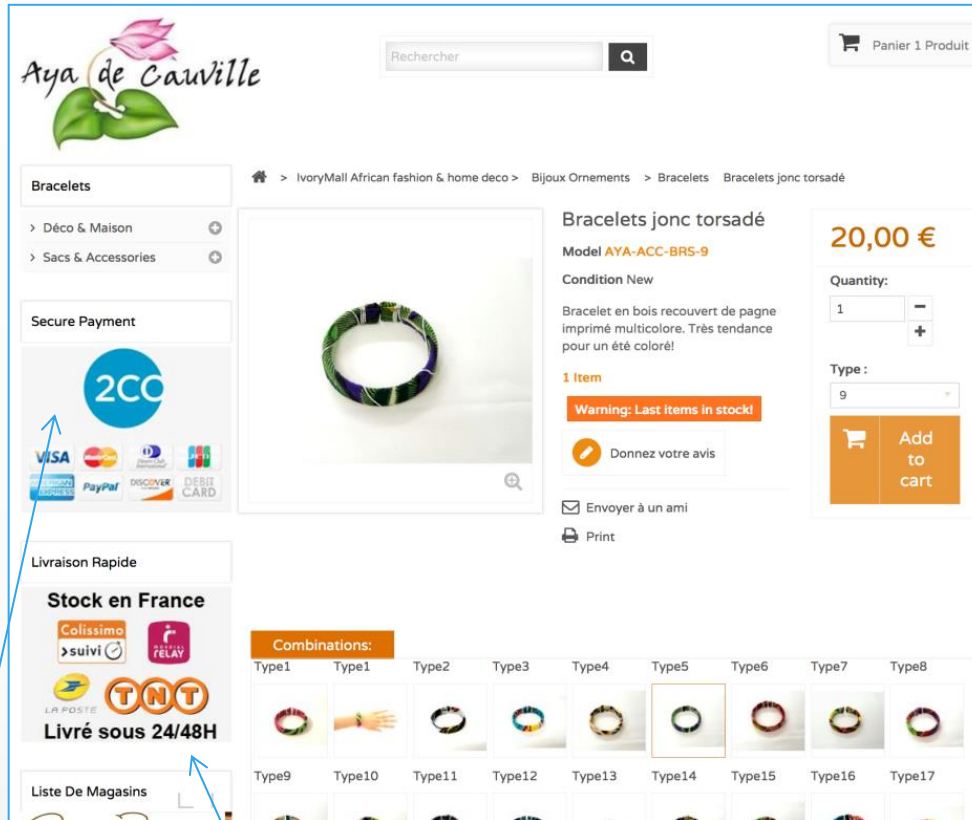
Aya de Cauville

Rechercher

Panier 1 Produit

Bracelets

> Déco & Maison

> Sacs & Accessories

Secure Payment

2CO

VISA PayPal DISCOVER DEBIT CARD

Livraison Rapide

Stock en France

Colissimo >suivi

RELAY

LA POSTE TNT

Livré sous 24/48H

Liste De Magasins

> IvoryMall African fashion & home deco > Bijoux Ornements > Bracelets Bracelets jonc torsadé

Bracelets jonc torsadé

Model AYA-ACC-BRS-9

Condition New

Bracelet en bois recouvert de pagne imprimé multicolore. Très tendance pour un été coloré!

1 Item

Warning: Last items in stock!

Donnez votre avis

Envoyer à un ami

Print

20,00 €

Quantity:

1

Type :

9

Add to cart

Combinations:

Type1 Type1 Type2 Type3 Type4 Type5 Type6 Type7 Type8

Type9 Type10 Type11 Type12 Type13 Type14 Type15 Type16 Type17